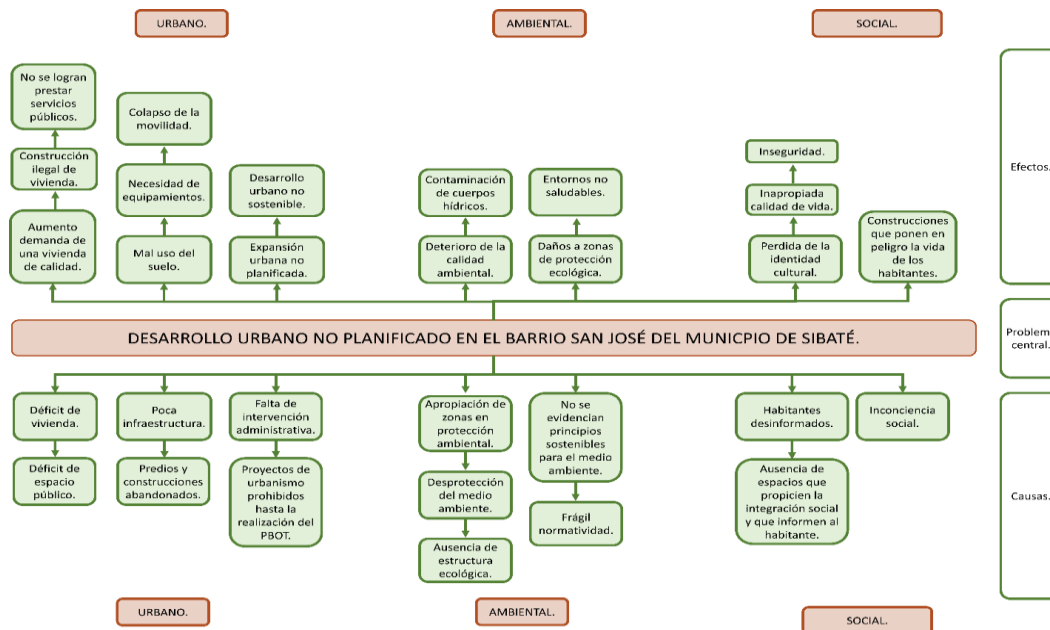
URBANO.

AMBIENTAL.

SOCIAL.

Efectos.

No se logran prestar servicios públicos.

Construcción ilegal de vivienda.

Aumento demanda de una vivienda de calidad.

Colapso de la movilidad.

Necesidad de equipamientos.

Mal uso del suelo.

Desarrollo urbano no sostenible.

Expansión urbana no planificada.

Contaminación de cuerpos hídricos.

Deterioro de la calidad ambiental.

Entornos no saludables.

Daños a zonas de protección ecológica.

Inseguridad.

Inapropiada calidad de vida.

Perdida de la identidad cultural.

Construcciones que ponen en peligro la vida de los habitantes.

DESARROLLO URBANO NO PLANIFICADO EN EL BARRIO SAN JOSÉ DEL MUNICPIO DE SIBATÉ.

Problem central.

Déficit de vivienda.

Déficit de espacio público.

Poca infraestructura.

Predios y construcciones abandonados.

Falta de intervención administrativa.

Proyectos de urbanismo prohibidos hasta la realización del PBOT.

Apropiación de zonas en protección ambiental.

Desprotección del medio ambiente.

Ausencia de estructura ecológica.

No se evidencian principios sostenibles para el medio ambiente.

Frágil normatividad.

Habitantes desinformados.

Ausencia de espacios que propicien la integración social y que informen al habitante.

Inconciencia social.

Causas.

URBANO.

AMBIENTAL.

SOCIAL.